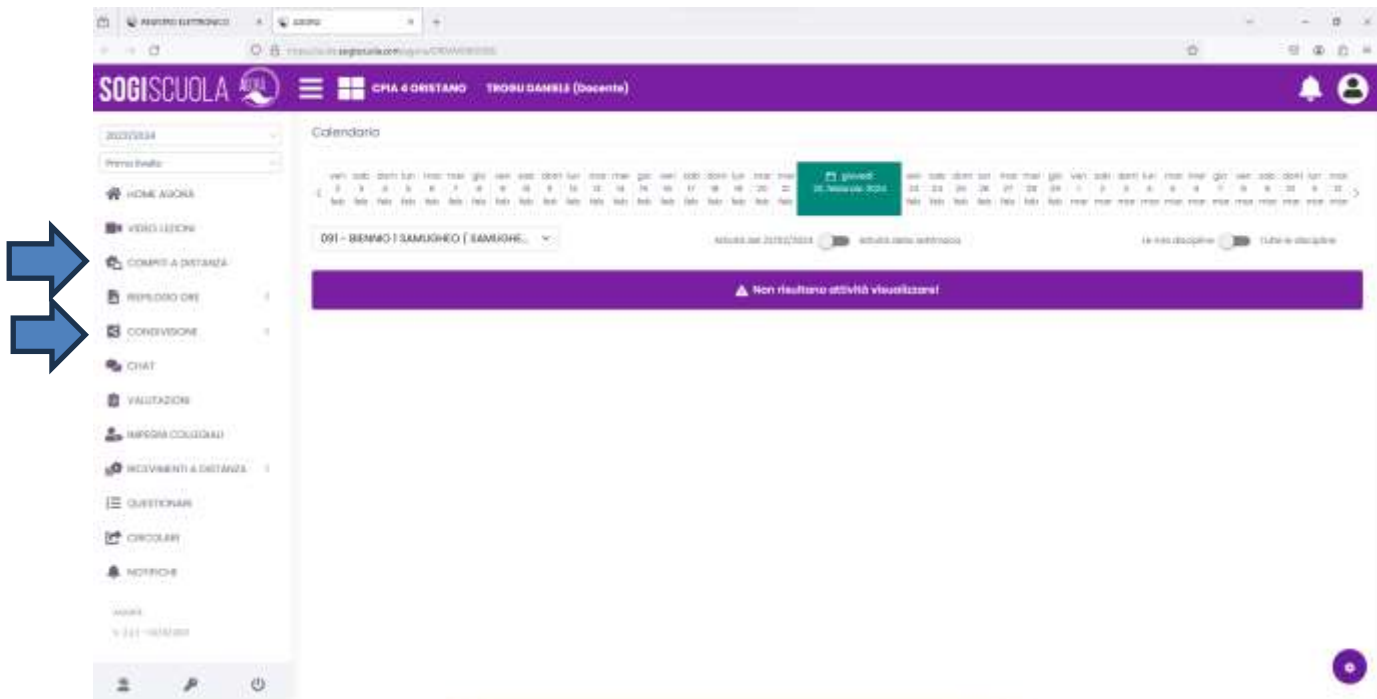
REGISTRO ELETTRONICO | AGORA

sogiscuola.com

SOGISCUOLA

CPIA 4 ORISTANO TROGU DANIELE (Docente)

2023/2024

Primo livello

HOME AGORA

VIDEO LEZIONI

COMPITI A DISTANZA

RIEPILOGO ORE

CONDIVISIONE

CHAT

VALUTAZIONI

IMPEGNI COLLOQUI

RICEVIMENTI A DISTANZA

QUESTIONARI

CIRCOLARI

NOTIFICHE

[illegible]

Calendario

giovedì 22 febbraio 2024

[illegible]

091 - BIENNIO I SAMUGHEO ( SAMUGHE...

Attività del 22/02/2024 Attività della settimana

Le mie discipline Tutte le discipline

Non risultano attività visualizzare!